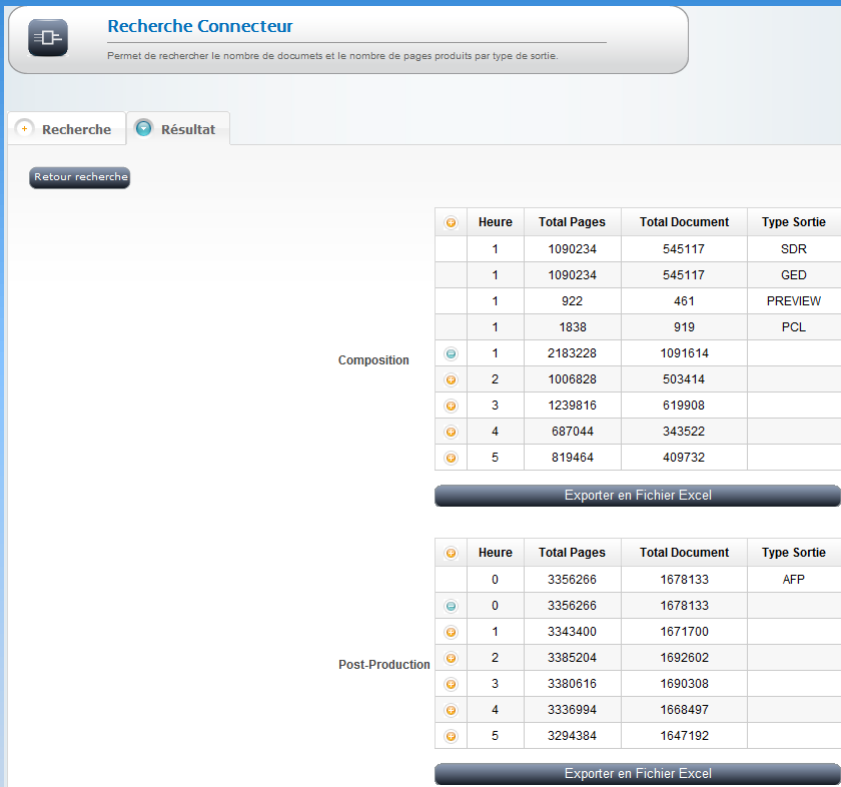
Recherche Connecteur

Permet de rechercher le nombre de documets et le nombre de pages produits par type de sortie.

Recherche | Résultat

Retour recherche

Composition

| | Heure | Total Pages | Total Document | Type Sortie |
|---|---|---|---|---|
| | 1 | 1090234 | 545117 | SDR |
| | 1 | 1090234 | 545117 | GED |
| | 1 | 922 | 461 | PREVIEW |
| | 1 | 1838 | 919 | PCL |
| | 1 | 2183228 | 1091614 | |
| | 2 | 1006828 | 503414 | |
| | 3 | 1239816 | 619908 | |
| | 4 | 687044 | 343522 | |
| | 5 | 819464 | 409732 | |

Exporter en Fichier Excel

Post-Production

| | Heure | Total Pages | Total Document | Type Sortie |
|---|---|---|---|---|
| | 0 | 3356266 | 1678133 | AFP |
| | 0 | 3356266 | 1678133 | |
| | 1 | 3343400 | 1671700 | |
| | 2 | 3385204 | 1692602 | |
| | 3 | 3380616 | 1690308 | |
| | 4 | 3336994 | 1668497 | |
| | 5 | 3294384 | 1647192 | |

Exporter en Fichier Excel